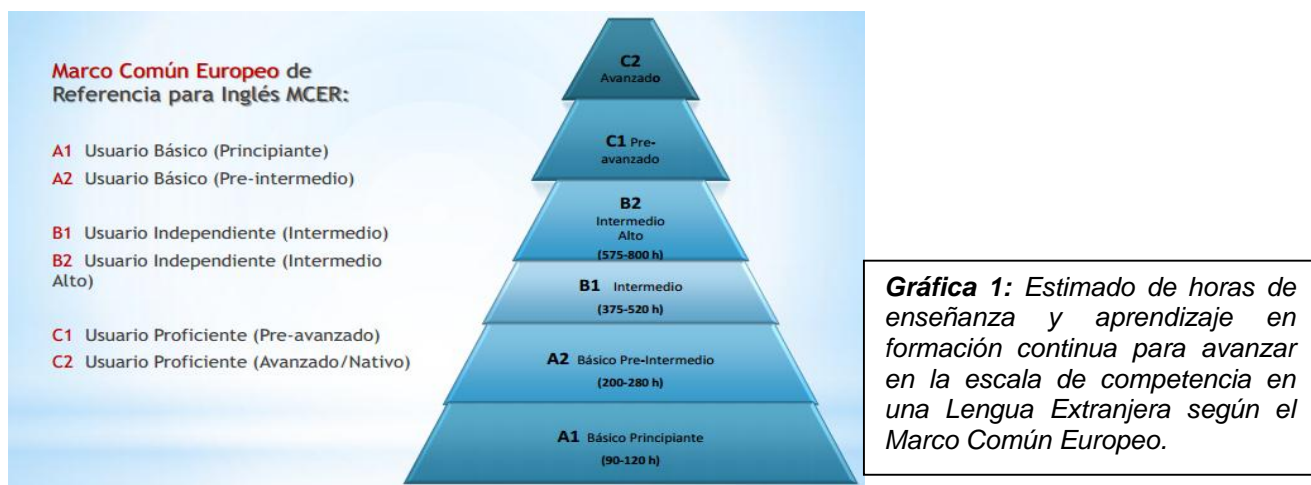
Marco Común Europeo de Referencia para Inglés MCER:

A1 Usuario Básico (Principiante)
A2 Usuario Básico (Pre-intermedio)

B1 Usuario Independiente (Intermedio)
B2 Usuario Independiente (Intermedio Alto)

C1 Usuario Proficiente (Pre-avanzado)
C2 Usuario Proficiente (Avanzado/Nativo)

C2
Avanzado

C1 Pre-avanzado

B2
Intermedio Alto
(575-800 h)

B1 Intermedio
(375-520 h)

A2 Básico Pre-Intermedio
(200-280 h)

A1 Básico Principiante
(90-120 h)

Gráfica 1: Estimado de horas de enseñanza y aprendizaje en formación continua para avanzar en la escala de competencia en una Lengua Extranjera según el Marco Común Europeo.